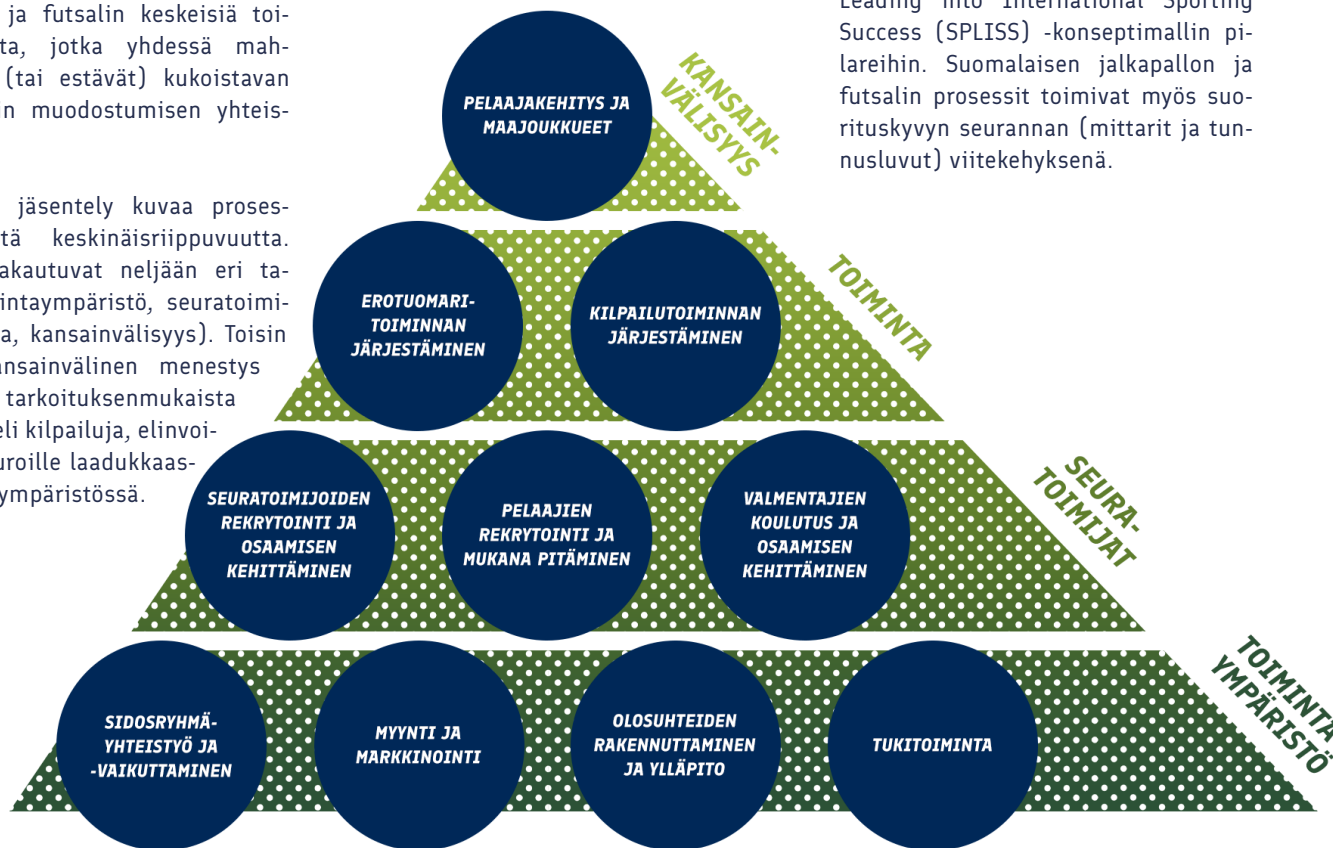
ja futsalin keskeisiä toi- ta, jotka yhdessä mah- (tai estävät) kukoistavan n muodostumisen yhteis-

jäsentely kuvaa proses- tä keskinäisriippuvuutta. akautuvat neljään eri ta- intaympäristö, seuratoimi- a, kansainvälisyys). Toisin ansainvälinen menestys tarkoituksenmukaista eli kilpailuja, elinvoi- uroille laadukkaas- ympäristössä.

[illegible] Leading into International Sporting Success (SPLISS) -konseptimallin pilareihin. Suomalaisen jalkapallon ja futsalin prosessit toimivat myös suorituskyvyn seurannan (mittarit ja tunnusluvut) viitekehyksenä.

PELAAJAKEHITYS JA MAAJOUKKUEET

KANSAIN-VÄLISYYS

EROTUOMARI-TOIMINNAN JÄRJESTÄMINEN

KILPAILUTOIMINNAN JÄRJESTÄMINEN

TOIMINTA

SEURATOIMIJOIDEN REKRYTOINTI JA OSAAMISEN KEHITTÄMINEN

PELAAJIEN REKRYTOINTI JA MUKANA PITÄMINEN

VALMENTAJIEN KOULUTUS JA OSAAMISEN KEHITTÄMINEN

SEURA-TOIMIJAT

SIDOSRYHMÄ-YHTEISTYÖ JA -VAIKUTTAMINEN

MYYNTI JA MARKKINOINTI

OLOSUHTEIDEN RAKENNUTTAMINEN JA YLLÄPITO

TUKITOIMINTA

TOIMINTA-YMPÄRISTÖ